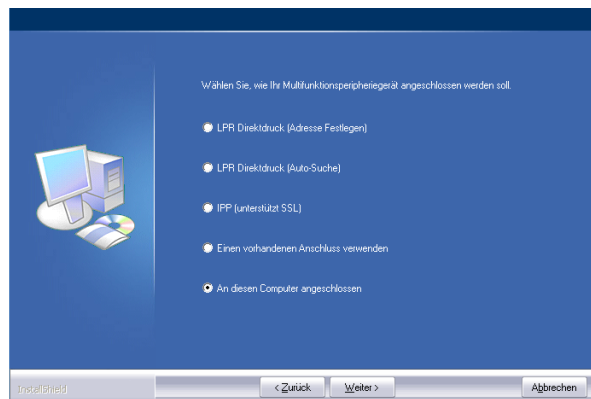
Wählen Sie, wie Ihr Multifunktionsperipheriegerät angeschlossen werden soll.

LPR Direktdruck (Adresse Festlegen)

LPR Direktdruck (Auto-Suche)

IPP (unterstützt SSL)

Einen vorhandenen Anschluss verwenden

An diesen Computer angeschlossen

InstallShield

< Zurück

Weiter >

Abbrechen